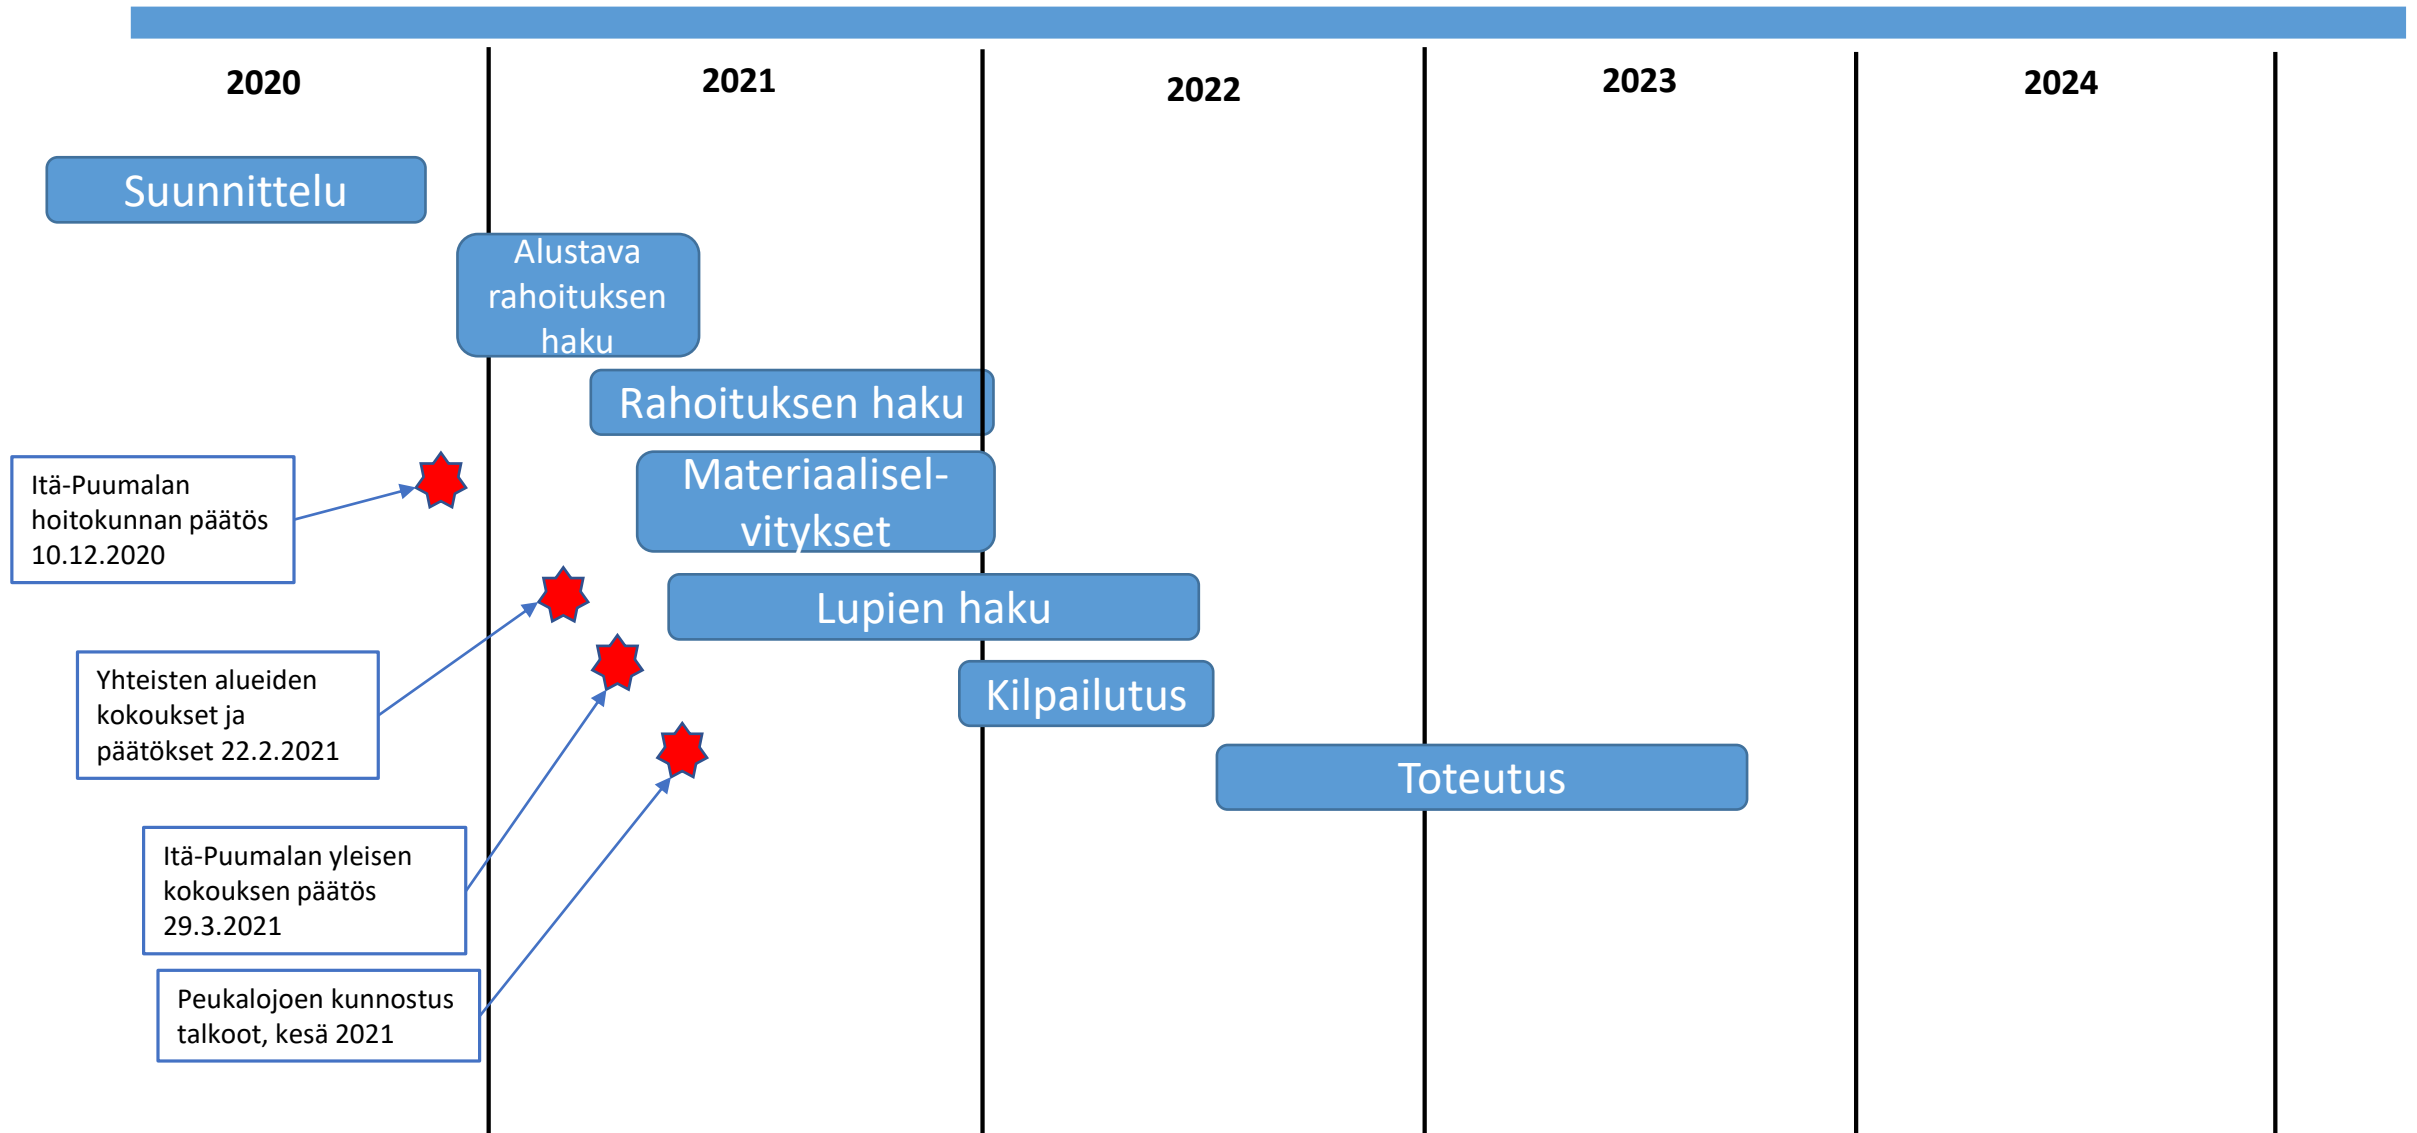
2020

2021

2022

2023

2024

Suunnittelu

Alustava rahoituksen haku

Rahoituksen haku

Materiaalisel-vitykset

Lupien haku

Kilpailutus

Toteutus

Itä-Puumalan hoitokunnan päätös 10.12.2020

Yhteisten alueiden kokoukset ja päätökset 22.2.2021

Itä-Puumalan yleisen kokouksen päätös 29.3.2021

Peukalojoen kunnostus talkoot, kesä 2021